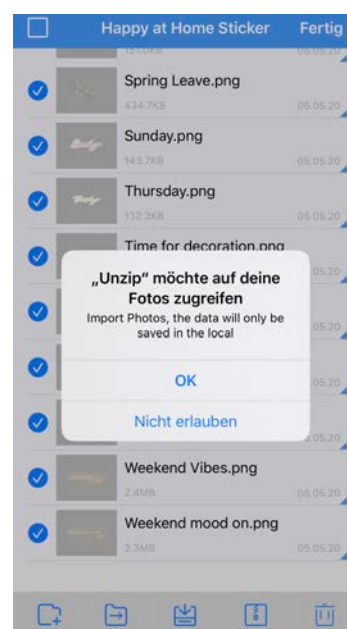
Happy at Home Sticker
Fertig

151,0KB
05.05.20

Spring Leave.png
434,7KB
05.05.20

Sunday.png
143,7KB
05.05.20

Thursday.png
132,3KB
05.05.20

Time for decoration.png

„Unzip" möchte auf deine Fotos zugreifen
Import Photos, the data will only be saved in the local

OK

Nicht erlauben

Weekend Vibes.png
2,4MB
05.05.20

Weekend mood on.png
2,3MB
05.05.20